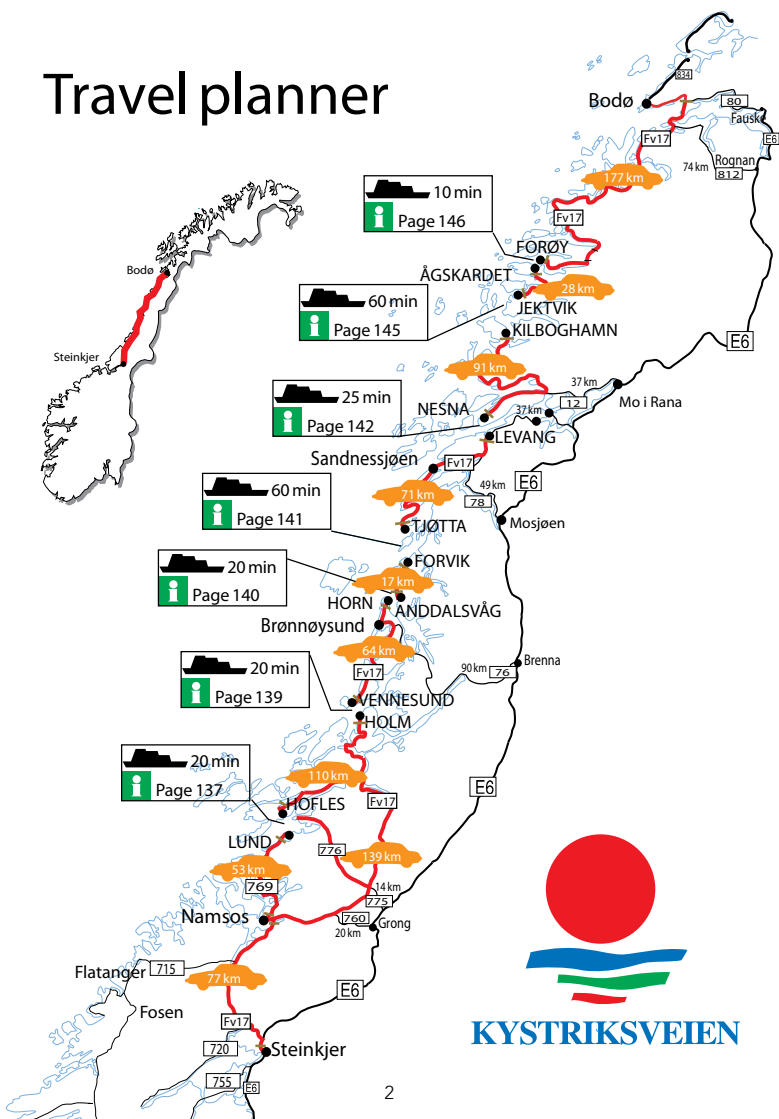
Travel planner

Bodø
Steinkjer

834
Bodø
80
Fauske
E6
Fv17
74 km
Rognan
812
177 km

10 min
Page 146
Fv17
FORØY
ÅGSKARDET
28 km
JEKTVIK
60 min
Page 145
KILBOGHAMN
E6
91 km
37 km
Mo i Rana
12
37 km
25 min
Page 142
NESNA
LEVANG
Sandnessjøen
Fv17
49 km
E6
78
71 km
60 min
Page 141
Mosjøen
TJØTTA
FORVIK
20 min
Page 140
17 km
HORN
ANDDALSVÅG
Brønnøysund
64 km
Brenna
90 km
76
20 min
Page 139
Fv17
VENNESUND
HOLM
20 min
Page 137
E6
110 km
HOFLES
Fv17
LUND
776
139 km
53 km
769
14 km
775
Namsos
760
20 km
Grong
Flatanger
715
77 km
E6
Fosen
Fv17
720
Steinkjer
755
E6

KYSTRIKSVEIEN

2